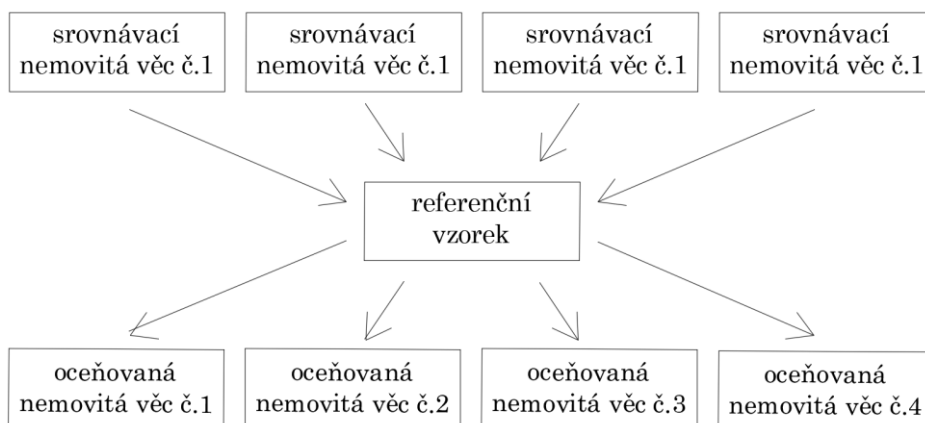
srovnávací nemovitá věc č.1

srovnávací nemovitá věc č.1

srovnávací nemovitá věc č.1

srovnávací nemovitá věc č.1

referenční vzorek

oceňovaná nemovitá věc č.1

oceňovaná nemovitá věc č.2

oceňovaná nemovitá věc č.3

oceňovaná nemovitá věc č.4